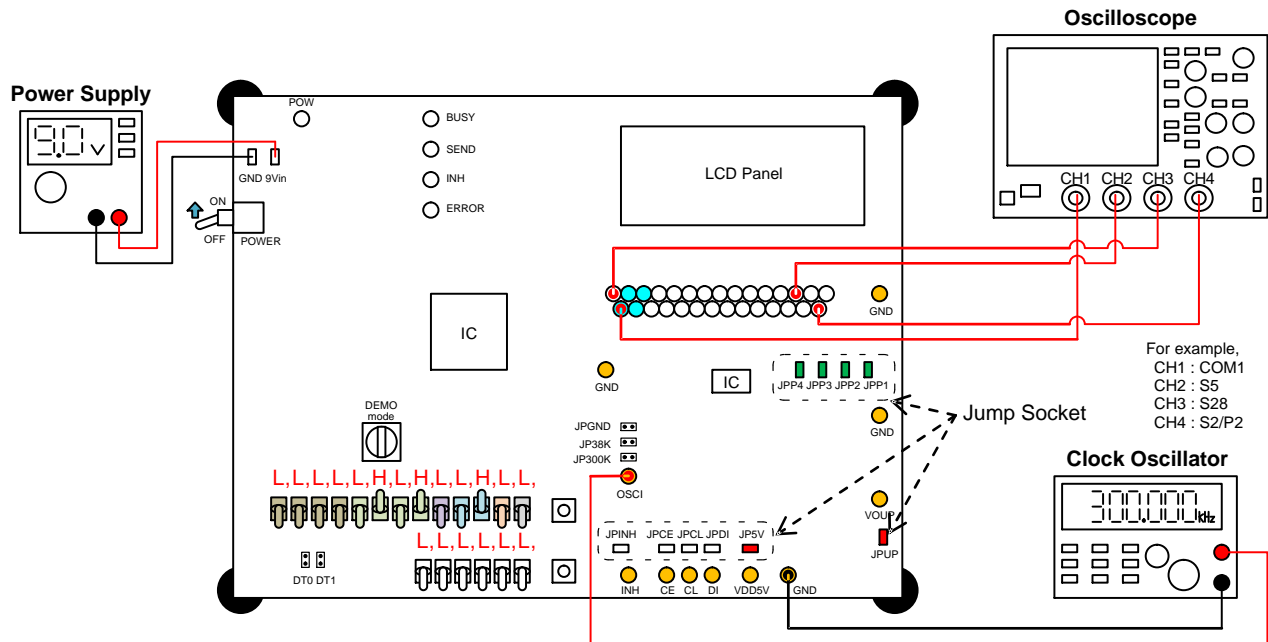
Oscilloscope

Power Supply

9.0 v

POW

BUSY

SEND

INH

ERROR

LCD Panel

GND 9Vin

ON

OFF

POWER

CH1 CH2 CH3 CH4

GND

IC

GND

IC

JPP4 JPP3 JPP2 JPP1

For example,
CH1 : COM1
CH2 : S5
CH3 : S28
CH4 : S2/P2

Jump Socket

GND

DEMO mode

JPGND

JP38K

JP300K

OSCI

L,L,L,L,L,H,L,H,L,L,H,L,L,

L,L,L,L,L,L,

VOUP

JPUP

Clock Oscillator

300.000 kHz

JPINH JPCE JPCL JPDI JP5V

DT0 DT1

INH CE CL DI VDD5V GND